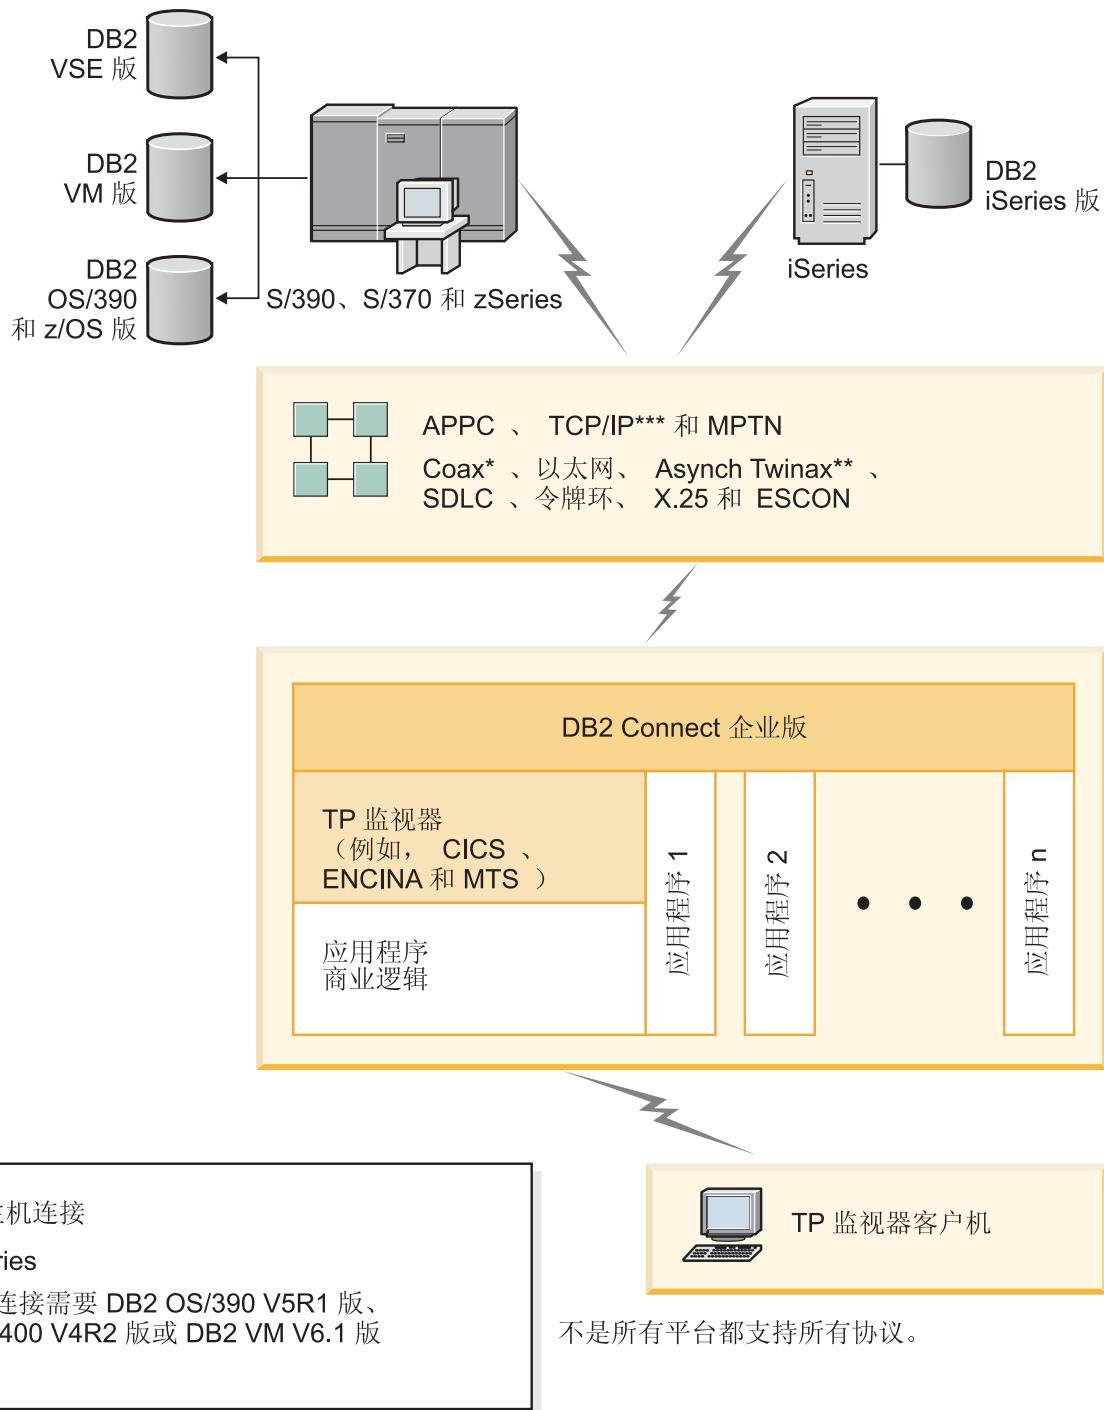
DB2 VSE 版

DB2 VM 版

DB2 OS/390 和 z/OS 版

S/390、S/370 和 zSeries

iSeries

DB2 iSeries 版

APPC 、 TCP/IP*** 和 MPTN

Coax* 、以太网、 Asynch Twinax** 、

SDLC 、令牌环、 X.25 和 ESCON

DB2 Connect 企业版

TP 监视器 （例如， CICS 、 ENCINA 和 MTS ）

应用程序 商业逻辑

应用程序 1

应用程序 2

• • •

应用程序 n

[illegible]机连接

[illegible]ries

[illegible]连接需要 DB2 OS/390 V5R1 版、

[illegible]400 V4R2 版或 DB2 VM V6.1 版

TP 监视器客户机

不是所有平台都支持所有协议。